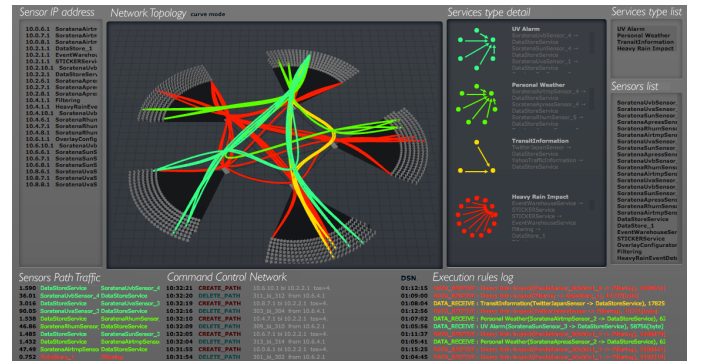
Sensor IP address

| | |
|---|---|
| 10.0.8.1 | SoratenaAirtm |
| 10.0.2.1 | SoratenaApre |
| 10.0.6.1 | SoratenaAirtm |
| 10.0.1.1 | DataStore_1 |
| 10.0.1.1 | EventWarehou |
| 10.0.1.1 | STICKERServi |
| 10.2.10.1 | SoratenaUvb |
| 10.2.2.1 | DataStoreServ |
| 10.4.2.1 | SoratenaApre |
| 10.4.5.1 | SoratenaApre |
| 10.4.3.1 | SoratenaRhum |
| 10.4.1.1 | Filtering |
| 10.4.1.1 | HeavyRainEve |
| 10.4.10.1 | SoratenaUvb |
| 10.4.8.1 | SoratenaRhum |
| 10.4.6.1 | SoratenaRhum |
| 10.4.8.1 | DataStoreServ |
| 10.4.1.1 | OverlayConfig |
| 10.6.10.1 | SoratenaUvb |
| 10.6.6.1 | SoratenaSunS |
| 10.6.7.1 | SoratenaSunS |
| 10.6.2.1 | SoratenaSunS |
| 10.8.6.1 | SoratenaUvaS |
| 10.8.2.1 | SoratenaUvaS |
| 10.8.9.1 | SoratenaUvaS |

Network Topology curve mode

Services type detail

UV Alarm
SoratenaUvaSensor_4
SoratenaUvbSensor_4
SoratenaUvbSensor_2
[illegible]

Personal Weather
SoratenaUvaSensor_4
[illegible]
SoratenaRhumSensor_3
DataStoreService

TransitInformation
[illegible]
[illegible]

Heavy Rain Impact
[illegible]
STICKERService
EventWarehouseService
Filtering
DataStore_1

Services type list

UV Alarm
Personal Weather
TransitInformation
Heavy Rain Impact

Sensors list

SoratenaUvbSensor
SoratenaUvaSensor
SoratenaApreaSensor
SoratenaRhumSensor
SoratenaAirtmpSensor
SoratenaUvaSensor
SoratenaSunSensor
SoratenaApreaSensor
SoratenaRhumSensor
SoratenaSunSensor
SoratenaUvbSensor
SoratenaRhumSensor
SoratenaAirtmpSensor
SoratenaSunSensor
SoratenaApreaSensor
SoratenaAirtmpSensor
SoratenaUvaSensor
DataStore_1
EventWarehouseSer
STICKERService
OverlayConfigurator
Filtering
HeavyRainEventDet

Sensors Path Traffic

| | | |
|---|---|---|
| 1.390 | DataStoreService | SoratenaUvbSensor_4 |
| 36.01 | SoratenaUvbSensor_4 | DataStoreService |
| 3.016 | DataStoreService | SoratenaUvaSensor_3 |
| 90.05 | SoratenaUvaSensor_3 | DataStoreService |
| 1.558 | DataStoreService | SoratenaRhumSensor_1 |
| 46.86 | SoratenaRhumSensor_ | DataStoreService |
| 1.402 | DataStoreService | SoratenaSunSensor_2 |
| 1.432 | DataStoreService | SoratenaAirtmpSenso |
| 47.49 | SoratenaAirtmpSenso | DataStoreService |
| 0.752 | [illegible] | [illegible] |

Command Control Network

| | | |
|---|---|---|
| 10:32:21 | CREATE_PATH | 10.0.10.1 to 10.2.2.1 ttw=4 |
| 10:32:21 | DELETE_PATH | 311_to_312 from 10.6.4.1 |
| 10:32:16 | CREATE_PATH | 10.6.7.1 to 10.2.2.1 ttw=4 |
| 10:32:16 | DELETE_PATH | 303_to_304 from 10.6.4.1 |
| 10:32:10 | CREATE_PATH | 10.4.7.1 to 10.2.2.1 ttw=4 |
| 10:32:10 | DELETE_PATH | 309_to_310 from 10.4.2.1 |
| 10:32:05 | CREATE_PATH | 10.8.4.1 to 10.2.2.1 ttw=4 |
| 10:32:05 | DELETE_PATH | 313_to_314 from 10.6.4.1 |
| 10:31:54 | CREATE_PATH | 10.0.2.1 to 10.2.2.1 ttw=4 |
| 10:31:54 | DELETE_PATH | 301_to_302 from 10.6.4.1 |

DSN

Execution rules log

| | |
|---|---|
| 01:12:15 | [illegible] |
| 01:10:15 | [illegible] |
| 01:08:04 | DATA_RECEIVE : TransitInformation(TrafficSpaceSensor -> DataStoreService), 17625 |
| 01:12:58 | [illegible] |
| 01:07:02 | DATA_RECEIVE : Personal Weather(SoratenaRhumSensor_3 -> DataStoreService), 61 |
| 01:05:56 | DATA_RECEIVE : UV Alarm(SoratenaSunSensor_3 -> DataStoreService), 58756[byte] |
| 01:11:37 | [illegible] |
| 01:05:41 | DATA_RECEIVE : Personal Weather(SoratenaApreaSensor_2 -> DataStoreService), 61 |
| 01:15:25 | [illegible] |
| 01:04:45 | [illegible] |